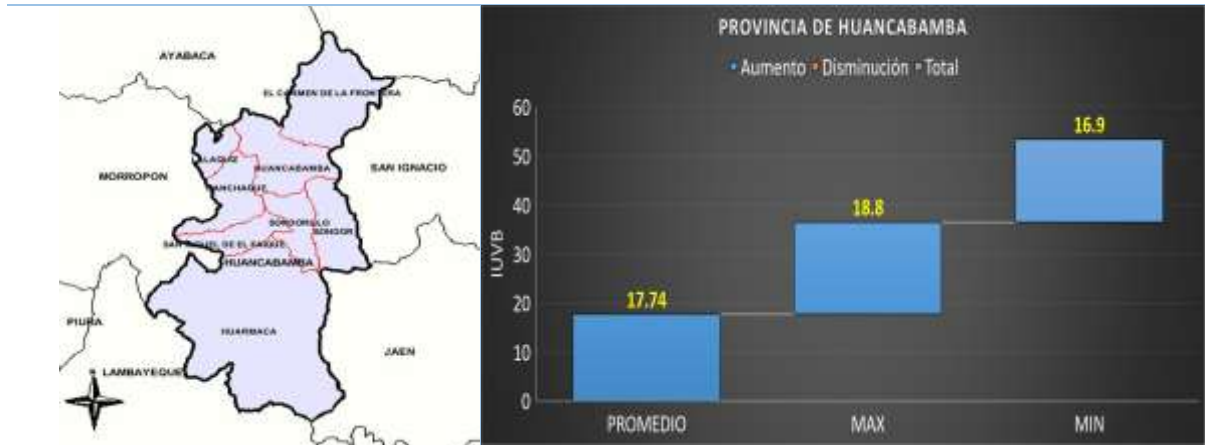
AYABACA
EL CARMEN DE LA FRONTERA
LALAQUIZ
HUANCABAMBA
MORROPON
CANCHAQUE
SAN IGNACIO
SONDORILLO
SONDOR
SAN MIGUEL DE EL FAIQUE
HUANCABAMBA
PIURA
HUARMACA
JAEN
LAMBAYEQUE

PROVINCIA DE HUANCABAMBA
Aumento Disminución Total
IUVB
60
50
40
30
20
10
0
17.74
18.8
16.9
PROMEDIO
MAX
MIN